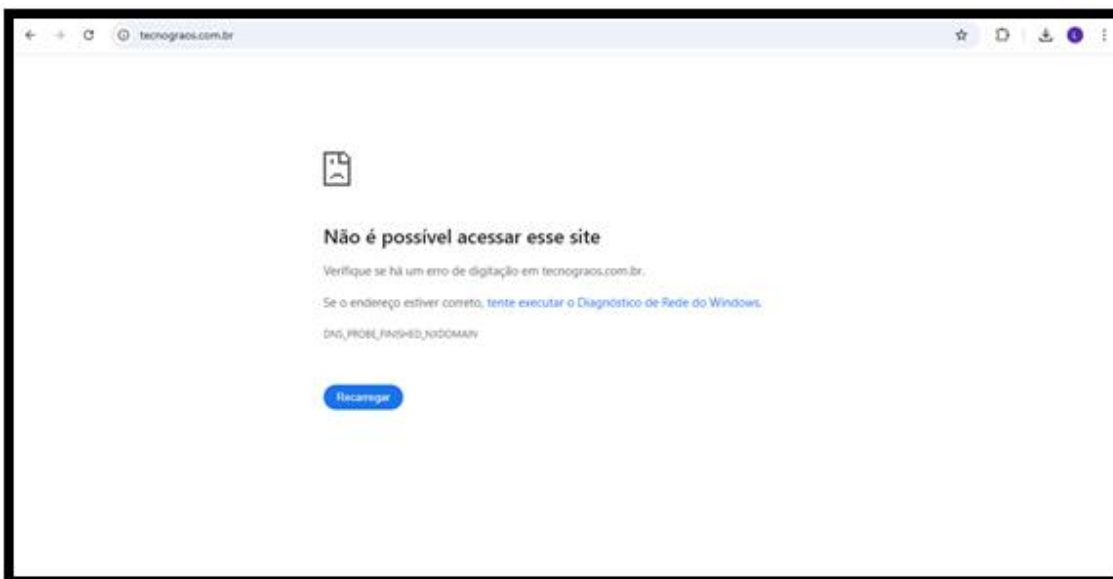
tecnograos.com.br

Não é possível acessar esse site

Verifique se há um erro de digitação em tecnograos.com.br.

Se o endereço estiver correto, tente executar o Diagnóstico de Rede do Windows.

DNS_PROBE_FINISHED_NXDOMAIN

Recarregar